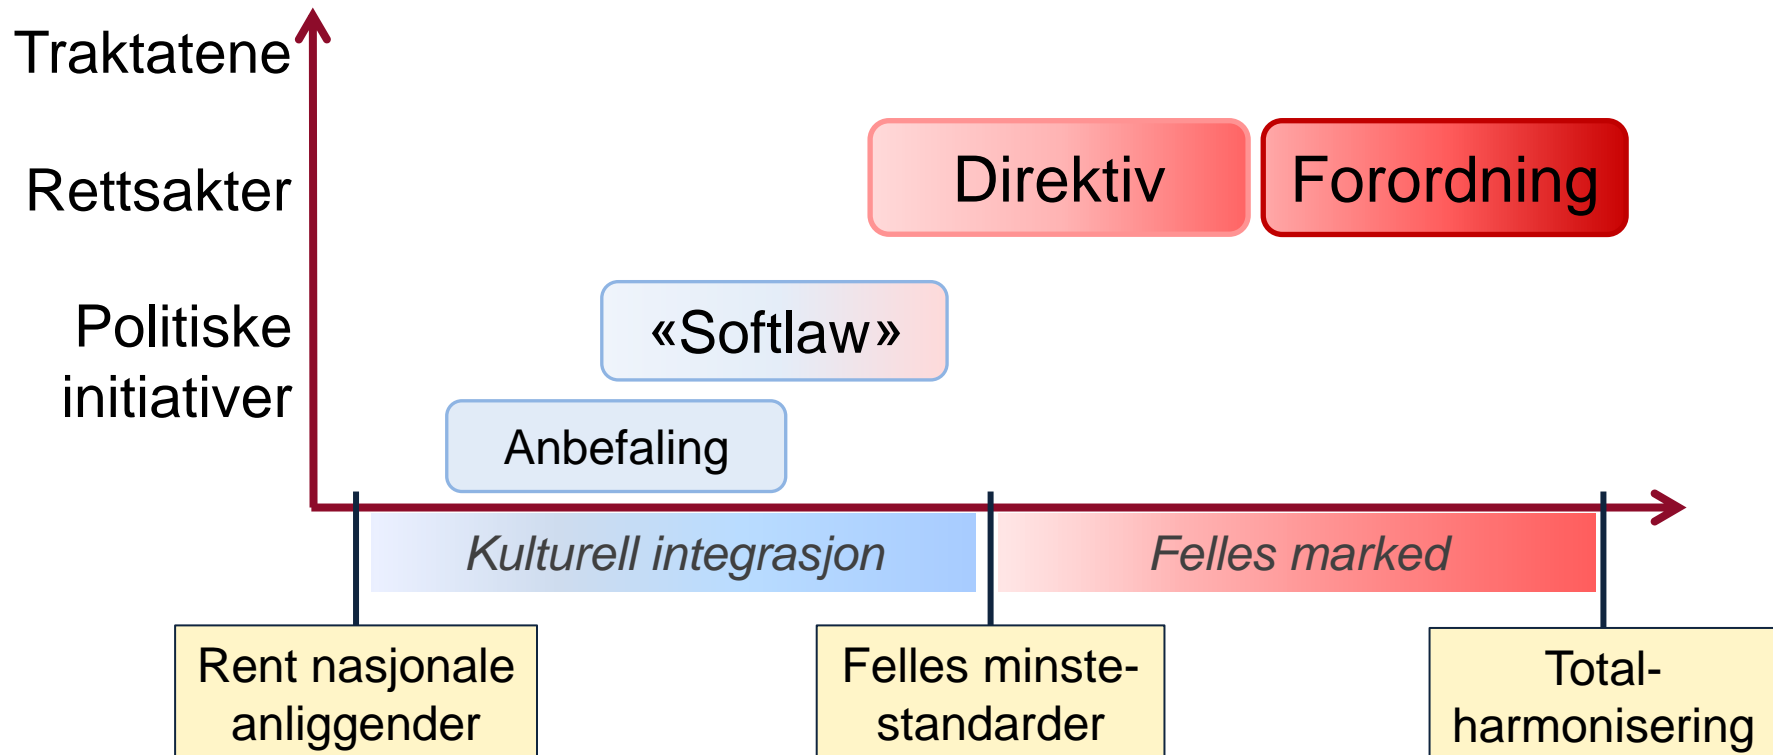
Traktatene

Rettsakter

Direktiv

Forordning

Politiske initiativer

«Softlaw»

Anbefaling

Kulturell integrasjon

Felles marked

Rent nasjonale anliggender

Felles minste-standarder

Total-harmonisering